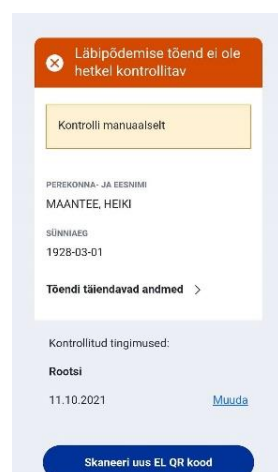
Läbipõdemise tõend ei ole hetkel kontrollitav

Kontrolli manuaalselt

PEREKONNA- JA EESNIMI
MAANTEE, HEIKI

SÜNNIAEG
1928-03-01

Tõendi täiendavad andmed >

Kontrollitud tingimused:

Rootsi

11.10.2021

Muuda

Skaneeri uus EL QR kood